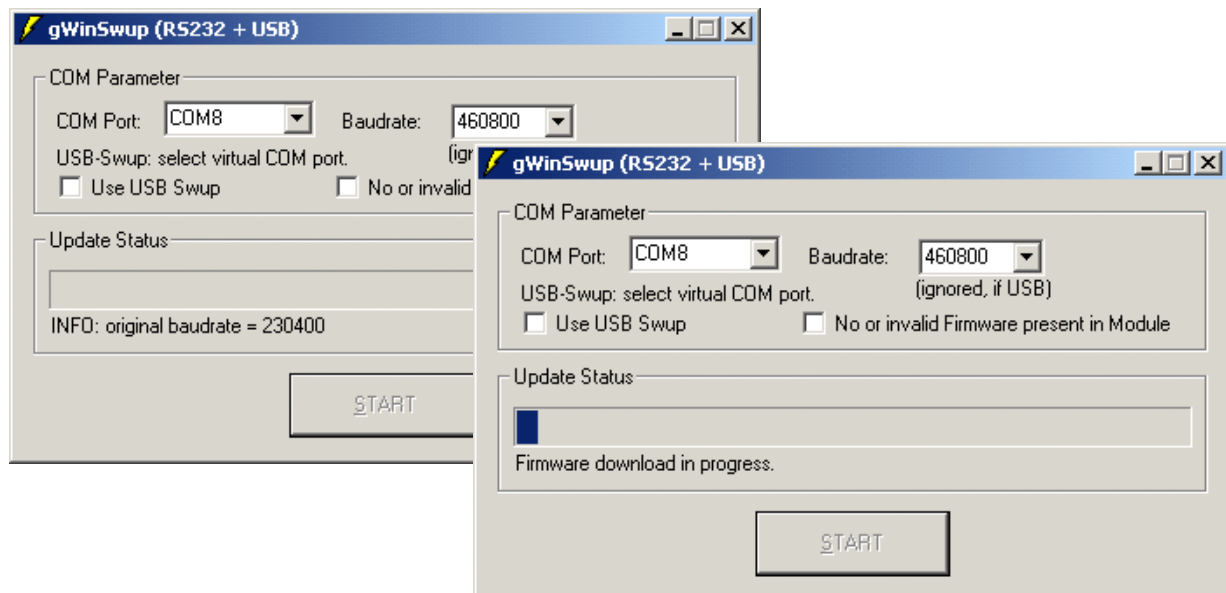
gWinSwup (RS232 + USB)

COM Parameter

COM Port: COM8

Baudrate: 460800

USB-Swup: select virtual COM port.

(igr

Use USB Swup

No or invalid

Update Status

INFO: original baudrate = 230400

START

gWinSwup (RS232 + USB)

COM Parameter

COM Port: COM8

Baudrate: 460800

USB-Swup: select virtual COM port.

(ignored, if USB)

Use USB Swup

No or invalid Firmware present in Module

Update Status

Firmware download in progress.

START